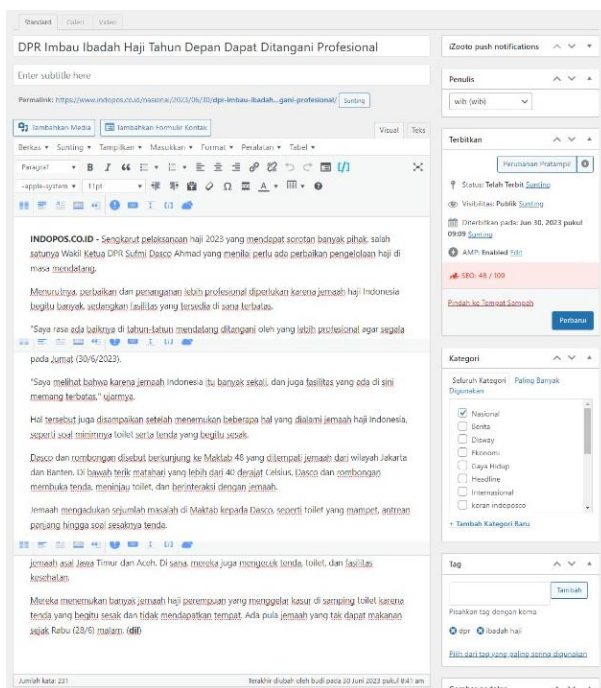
Standard Galeri Video

DPR Imbau Ibadah Haji Tahun Depan Dapat Ditangani Profesional

Enter subtitle here

Permalink: https://www.indopos.co.id/nasional/2023/06/30/dpr-imbau-ibadah...gani-profesional/ Sunting

Tambahkan Media Tambahkan Formulir Kontak Visual Teks

Berkas Sunting Tampilkan Masukkan Format Peralatan Tabel

Paragraf B I

-apple-system 11pt

INDOPOS.CO.ID - Sengkarut pelaksanaan haji 2023 yang mendapat sorotan banyak pihak, salah satunya Wakil Ketua DPR Sufmi Dasco Ahmad yang menilai perlu ada perbaikan pengelolaan haji di masa mendatang.

Menurutnya, perbaikan dan penanganan lebih profesional diperlukan karena jemaah haji Indonesia begitu banyak, sedangkan fasilitas yang tersedia di sana terbatas.

"Saya rasa ada baiknya di tahun-tahun mendatang ditangani oleh yang lebih profesional agar segala

pada Jumat (30/6/2023).

"Saya melihat bahwa karena jemaah Indonesia itu banyak sekali, dan juga fasilitas yang ada di sini memang terbatas," ujarnya.

Hal tersebut juga disampaikan setelah menemukan beberapa hal yang dialami jemaah haji Indonesia, seperti soal minimnya toilet serta tenda yang begitu sesak.

Dasco dan rombongan disebut berkunjung ke Maktab 48 yang ditempati jemaah dari wilayah Jakarta dan Banten. Di bawah terik matahari yang lebih dari 40 derajat Celsius, Dasco dan rombongan membuka tenda, meninjau toilet, dan berinteraksi dengan jemaah.

Jemaah mengadukan sejumlah masalah di Maktab kepada Dasco, seperti toilet yang mampet, antrean panjang hingga soal sesaknya tenda.

jemaah asal Jawa Timur dan Aceh. Di sana, mereka juga mengecek tenda, toilet, dan fasilitas kesehatan.

Mereka menemukan banyak jemaah haji perempuan yang menggelar kasur di samping toilet karena tenda yang begitu sesak dan tidak mendapatkan tempat. Ada pula jemaah yang tak dapat makanan sejak Rabu (28/6) malam. (dil)

Jumlah kata: 231 Terakhir diubah oleh budi pada 30 Juni 2023 pukul 8:41 am

iZooto push notifications

Penulis
wib (wib)

Terbitkan
Perubahan Pratampil
Status: Telah Terbit Sunting
Visibilitas: Publik Sunting
Diterbitkan pada: Jun 30, 2023 pukul 09:09 Sunting
AMP: Enabled Edit
SEO: 48 / 100
Pindah ke Tempat Sampah
Perbarui

Kategori
Seluruh Kategori Paling Banyak Digunakan
Nasional
Berita
Disway
Ekonomi
Gaya Hidup
Headline
Internasional
koran indopos
+ Tambah Kategori Baru

Tag
Tambah
Pisahkan tag dengan koma
dpr ibadah haji
Pilih dari tag yang paling sering digunakan